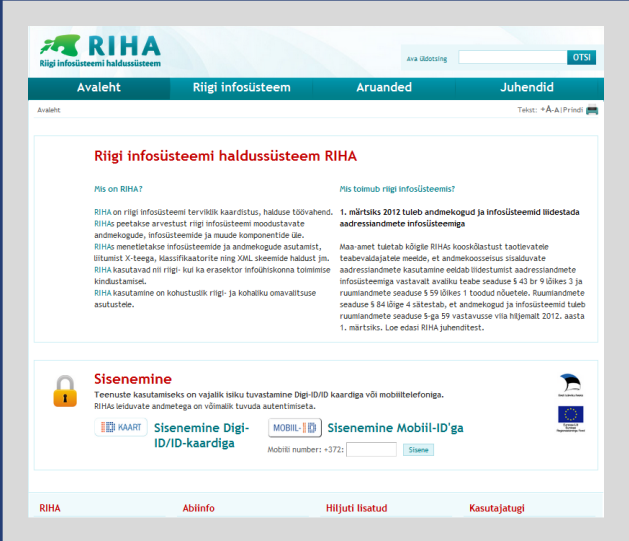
RIHA
Riigi infosüsteemi haldussüsteem

Ava üldotsing OTSI

Avaleht | Riigi infosüsteem | Aruanded | Juhendid

Avaleht

Tekst: +A-A | Prindi

Riigi infosüsteemi haldussüsteem RIHA

Mis on RIHA?

RIHA on riigi infosüsteemi terviklik kaardistus, halduse töövahend. RIHAs peetakse arvestust riigi infosüsteemi moodustavate andmekogude, infosüsteemide ja muude komponentide üle. RIHAs menetletakse infosüsteemide ja andmekogude asutamist, liitumist X-teega, klassifikaatorite ning XML skeemide haldust jm. RIHA kasutavad nii riigi- kui ka erasektor infoühiskonna toimimise kindustamisel.
RIHA kasutamine on kohustuslik riigi- ja kohaliku omavalitsuse asutustele.

Mis toimub riigi infosüsteemis?

1. märtsiks 2012 tuleb andmekogud ja infosüsteemid liidestada aadressiandmete infosüsteemiga

Maa-amet tuletab kõigile RIHAs kooskõlastust taotlevatele teabevaldajatele meelde, et andmekoosseisus sisalduvate aadressiandmete kasutamine eeldab liidestumist aadressiandmete infosüsteemiga vastavalt avaliku teabe seaduse § 43 br 9 lõikes 3 ja ruumiandmete seaduse § 59 lõikes 1 toodud nõuetele. Ruumiandmete seaduse § 84 lõige 4 sätestab, et andmekogud ja infosüsteemid tuleb ruumiandmete seaduse §-ga 59 vastavusse viia hiljemalt 2012. aasta 1. märtsiks. Loe edasi RIHA juhenditest.

Sisenemine

Teenuste kasutamiseks on vajalik isiku tuvastamine Digi-ID/ID kaardiga või mobiiltelefoniga.
RIHAs leiduvate andmetega on võimalik tuvuda autentimiseta.

ID KAART Sisenemine Digi-ID/ID-kaardiga

MOBIIL-ID Sisenemine Mobiil-ID'ga

Mobiili number: +372: Sisene

RIHA | Abiinfo | Hiljuti lisatud | Kasutajatugi